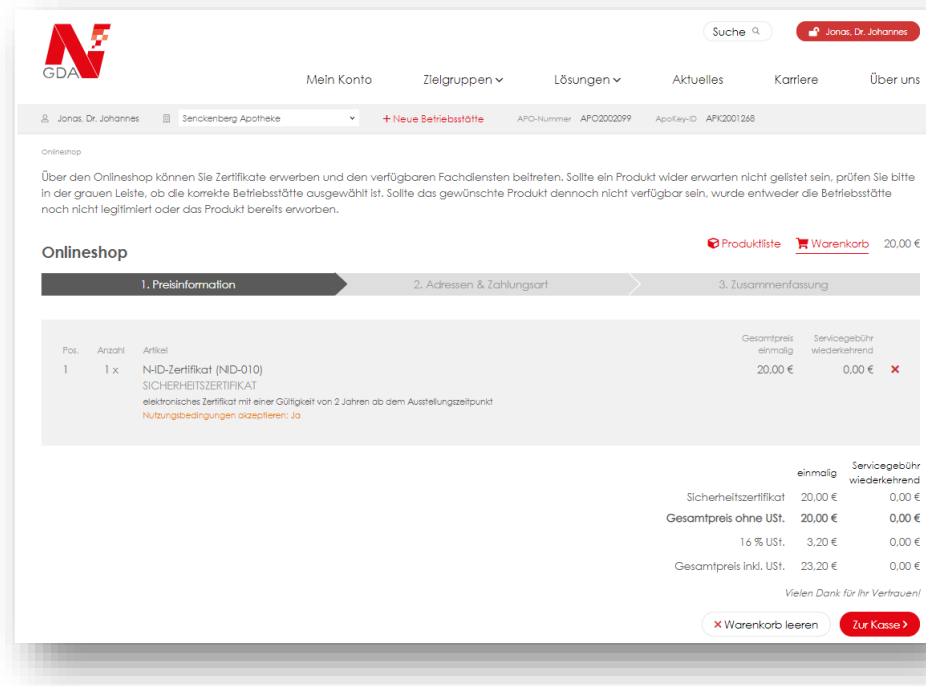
GDA

Suche

Jonas, Dr. Johannes

Mein Konto Zielgruppen Lösungen Aktuelles Karriere Über uns

Jonas, Dr. Johannes Senckenberg Apotheke + Neue Betriebsstätte APO-Nummer APO2002099 ApoKey-ID APK2001268

Onlineshop

Über den Onlineshop können Sie Zertifikate erwerben und den verfügbaren Fachdiensten beitreten. Sollte ein Produkt wider erwarten nicht gelistet sein, prüfen Sie bitte in der grauen Leiste, ob die korrekte Betriebsstätte ausgewählt ist. Sollte das gewünschte Produkt dennoch nicht verfügbar sein, wurde entweder die Betriebsstätte noch nicht legitimiert oder das Produkt bereits erworben.

Onlineshop

Produktliste Warenkorb 20,00 €

1. Preisinformation 2. Adressen & Zahlungsart 3. Zusammenfassung

| Pos. | Anzahl | Artikel | Gesamtpreis einmalig | Servicegebühr wiederkehrend | |
|---|---|---|---|---|---|
| 1 | 1 x | N-ID-Zertifikat (NID-010) SICHERHEITSZERTIFIKAT elektronisches Zertifikat mit einer Gültigkeit von 2 Jahren ab dem Ausstellungszeitpunkt Nutzungsbedingungen akzeptieren: Ja | 20,00 € | 0,00 € | × |

| | einmalig | Servicegebühr wiederkehrend |
|---|---|---|
| Sicherheitszertifikat | 20,00 € | 0,00 € |
| Gesamtpreis ohne USt. | 20,00 € | 0,00 € |
| 16 % USt. | 3,20 € | 0,00 € |
| Gesamtpreis inkl. USt. | 23,20 € | 0,00 € |

Vielen Dank für Ihr Vertrauen!

× Warenkorb leeren Zur Kasse ›